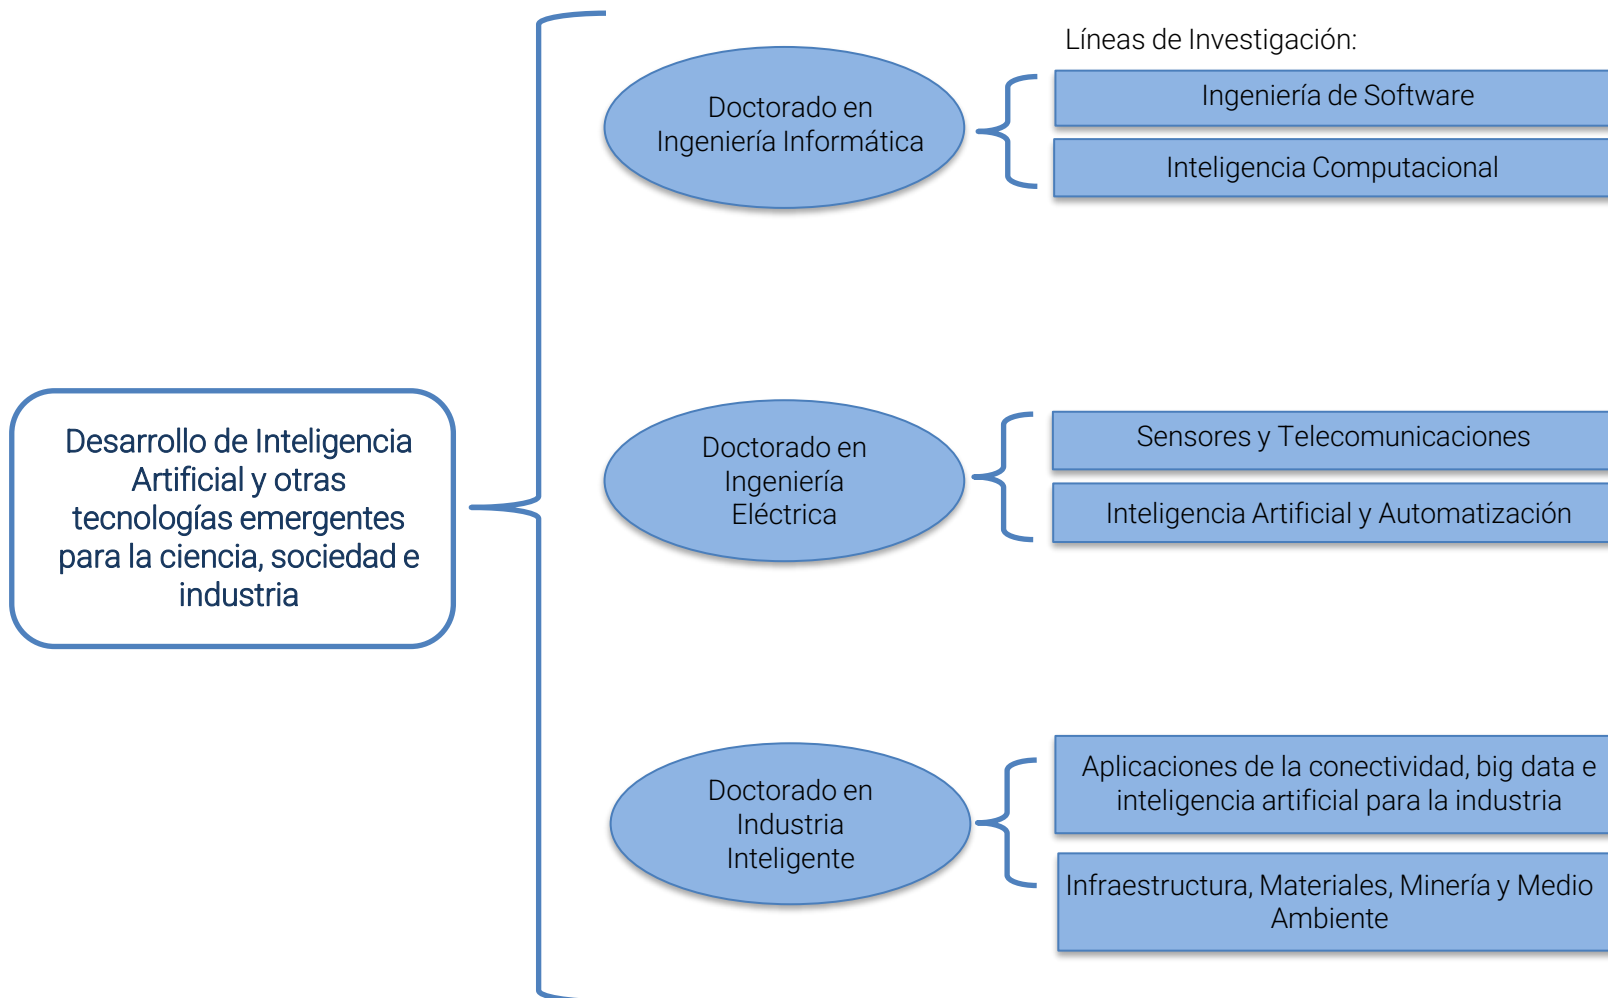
Desarrollo de Inteligencia Artificial y otras tecnologías emergentes para la ciencia, sociedad e industria

Líneas de Investigación:

Doctorado en Ingeniería Informática

Ingeniería de Software

Inteligencia Computacional

Doctorado en Ingeniería Eléctrica

Sensores y Telecomunicaciones

Inteligencia Artificial y Automatización

Doctorado en Industria Inteligente

Aplicaciones de la conectividad, big data e inteligencia artificial para la industria

Infraestructura, Materiales, Minería y Medio Ambiente